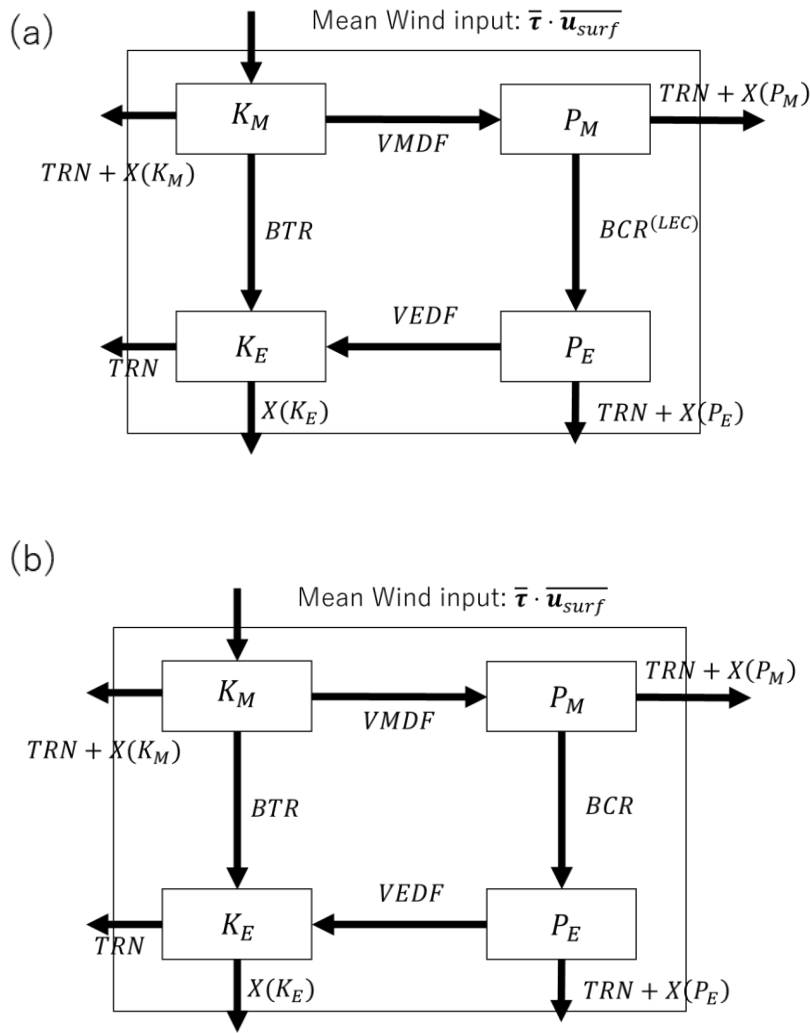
(a)

Mean Wind input: $\overline{\boldsymbol{\tau}} \cdot \overline{\boldsymbol{u}_{surf}}$

$K_M$

$VMDF$

$P_M$

$TRN + X(P_M)$

$TRN + X(K_M)$

$BTR$

$BCR^{(LEC)}$

$VEDF$

$K_E$

$P_E$

$TRN$

$X(K_E)$

$TRN + X(P_E)$

(b)

Mean Wind input: $\overline{\boldsymbol{\tau}} \cdot \overline{\boldsymbol{u}_{surf}}$

$K_M$

$VMDF$

$P_M$

$TRN + X(P_M)$

$TRN + X(K_M)$

$BTR$

$BCR$

$VEDF$

$K_E$

$P_E$

$TRN$

$X(K_E)$

$TRN + X(P_E)$